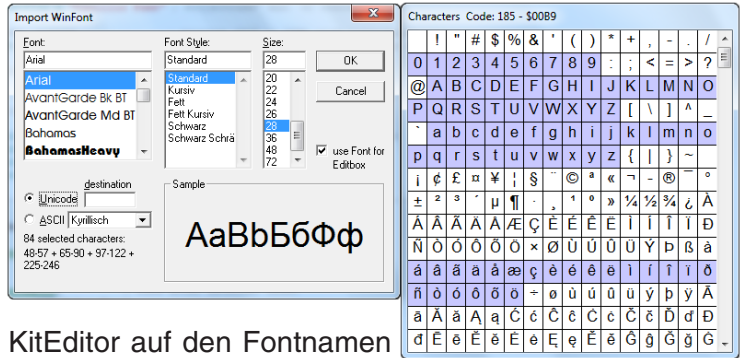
Import WinFont

Font:
Arial
Arial
AvantGarde Bk BT
AvantGarde Md BT
Bahamas
BahamasHeavy

Font Style:
Standard
Standard
Kursiv
Fett
Fett Kursiv
Schwarz
Schwarz Schrä

Size:
28
20
22
24
26
28
36
48
72

OK

Cancel

use Font for Editbox

destination
Unicode
ASCII Kyrillisch

84 selected characters:
48-57 + 65-90 + 97-122 + 225-246

Sample
AaBbБбФф

Characters Code: 185 - $00B9

| | ! | " | # | $ | % | & | ' | ( | ) | * | + | , | - | . | / |
|---|---|---|---|---|---|---|---|---|---|---|---|---|---|---|---|
| 0 | 1 | 2 | 3 | 4 | 5 | 6 | 7 | 8 | 9 | : | ; | < | = | > | ? |
| @ | A | B | C | D | E | F | G | H | I | J | K | L | M | N | O |
| P | Q | R | S | T | U | V | W | X | Y | Z | [ | \ | ] | ^ | _ |
| ` | a | b | c | d | e | f | g | h | i | j | k | l | m | n | o |
| p | q | r | s | t | u | v | w | x | y | z | { | \| | } | ~ | |
| ¡ | ¢ | £ | ¤ | ¥ | ¦ | § | ¨ | © | ª | « | ¬ | - | ® | ¯ | ° |
| ± | ² | ³ | ´ | µ | ¶ | · | ¸ | ¹ | º | » | ¼ | ½ | ¾ | ¿ | À |
| Á | Â | Ã | Ä | Å | Æ | Ç | È | É | Ê | Ë | Ì | Í | Î | Ï | Ð |
| Ñ | Ò | Ó | Ô | Õ | Ö | × | Ø | Ù | Ú | Û | Ü | Ý | Þ | ß | à |
| á | â | ã | ä | å | æ | ç | è | é | ê | ë | ì | í | î | ï | ð |
| ñ | ò | ó | ô | õ | ö | ÷ | ø | ù | ú | û | ü | ý | þ | ÿ | Ā |
| ā | Ă | ă | Ą | ą | Ć | ć | Ĉ | ĉ | Ċ | ċ | Č | č | Ď | ď | Đ |
| đ | Ē | ē | Ĕ | ĕ | Ė | ė | Ę | ę | Ě | ě | Ĝ | ĝ | Ğ | ğ | Ġ |

KitEditor auf den Fontnamen